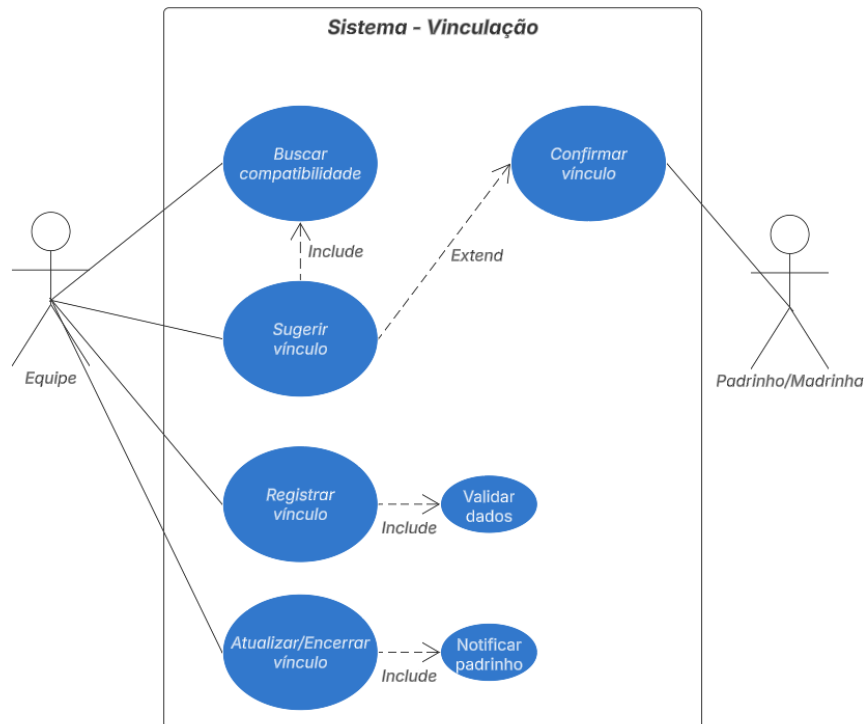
Sistema - Vinculação

Buscar compatibilidade

Confirmar vínculo

Include

Extend

Sugerir vínculo

Equipe

Padrinho/Madrinha

Registrar vínculo

Include

Validar dados

Atualizar/Encerrar vínculo

Include

Notificar padrinho